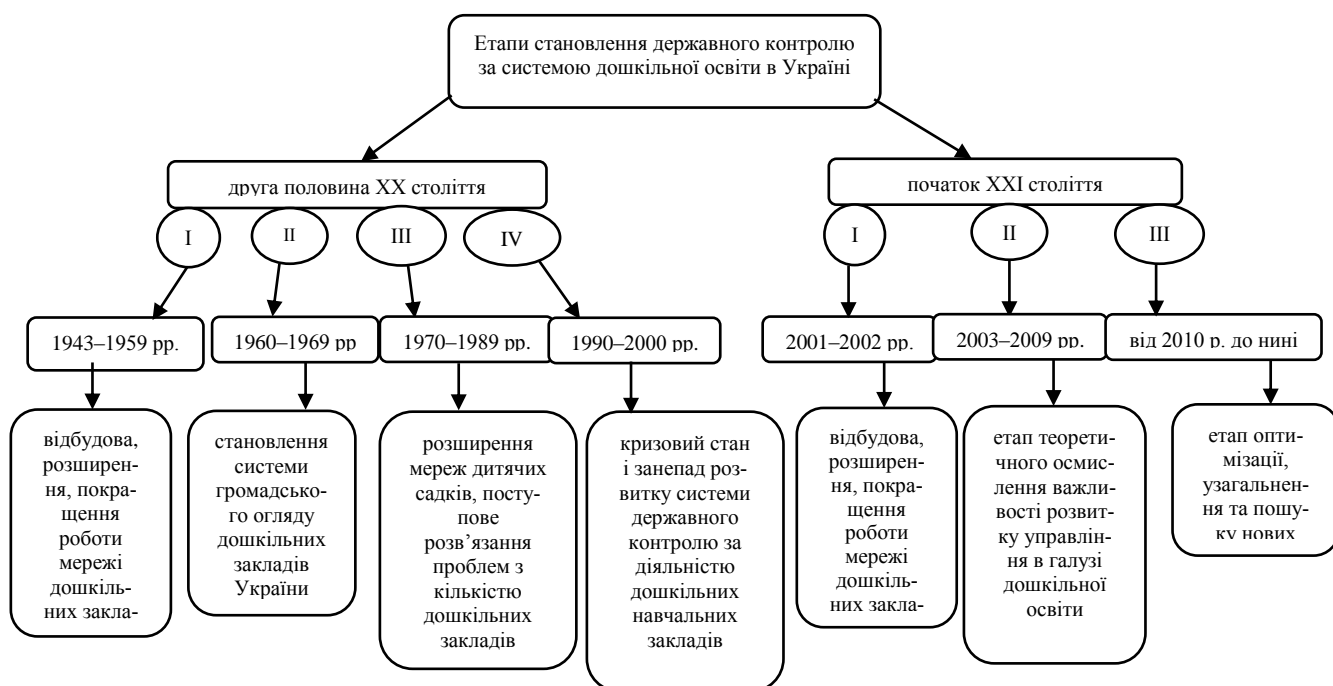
Етапи становлення державного контролю за системою дошкільної освіти в Україні

друга половина XX століття

I

II

III

IV

1943–1959 рр.

відбудова, розширення, покращення роботи мережі дошкільних закла-

1960–1969 рр

становлення системи громадського огляду дошкільних закладів України

1970–1989 рр.

розширення мереж дитячих садків, поступове розв'язання проблем з кількістю дошкільних закладів

1990–2000 рр.

кризовий стан і занепад розвитку системи державного контролю за діяльністю дошкільних навчальних закладів

початок XXI століття

I

II

III

2001–2002 рр.

відбудова, розширення, покращення роботи мережі дошкільних закла-

2003–2009 рр.

етап теоретичного осмислення важливості розвитку управління в галузі дошкільної освіти

від 2010 р. до нині

етап оптимізації, узагальнення та пошуку нових